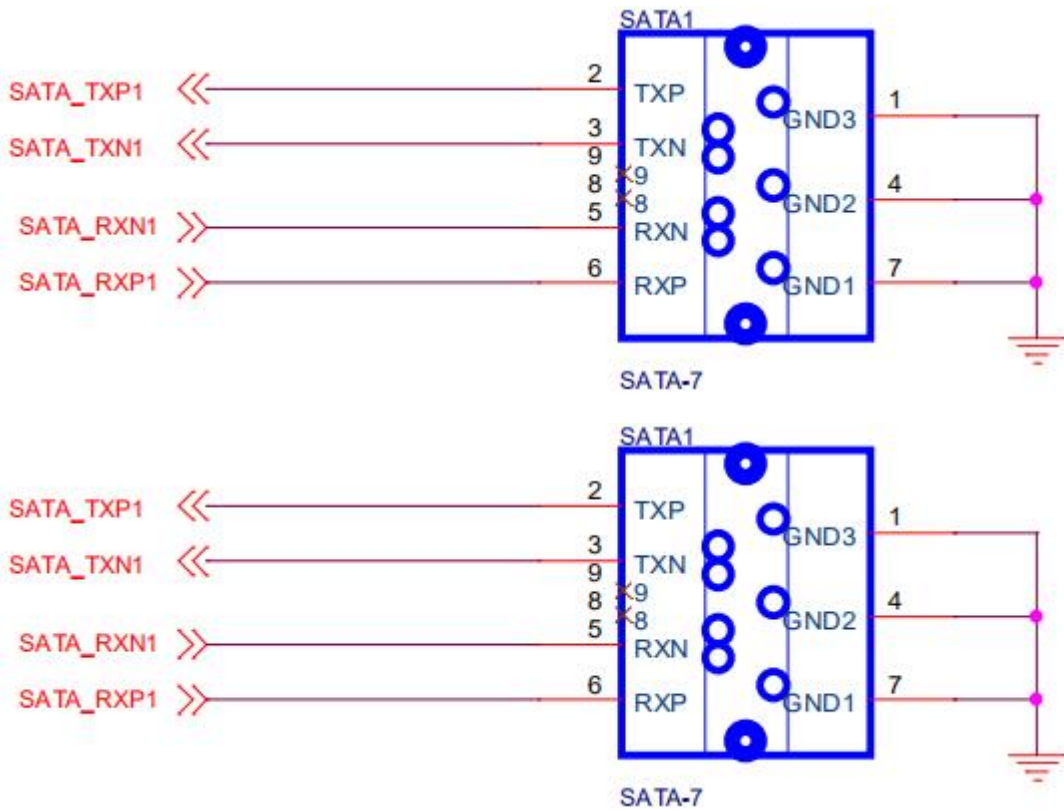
SATA1

SATA_TXP1
2
TXP

SATA_TXN1
3
TXN
9
8
9
8
SATA_RXN1
5
RXN

SATA_RXP1
6
RXP

GND3
1
GND2
4
GND1
7

SATA-7

SATA1

SATA_TXP1
2
TXP

SATA_TXN1
3
TXN
9
8
9
8
SATA_RXN1
5
RXN

SATA_RXP1
6
RXP

GND3
1
GND2
4
GND1
7

SATA-7